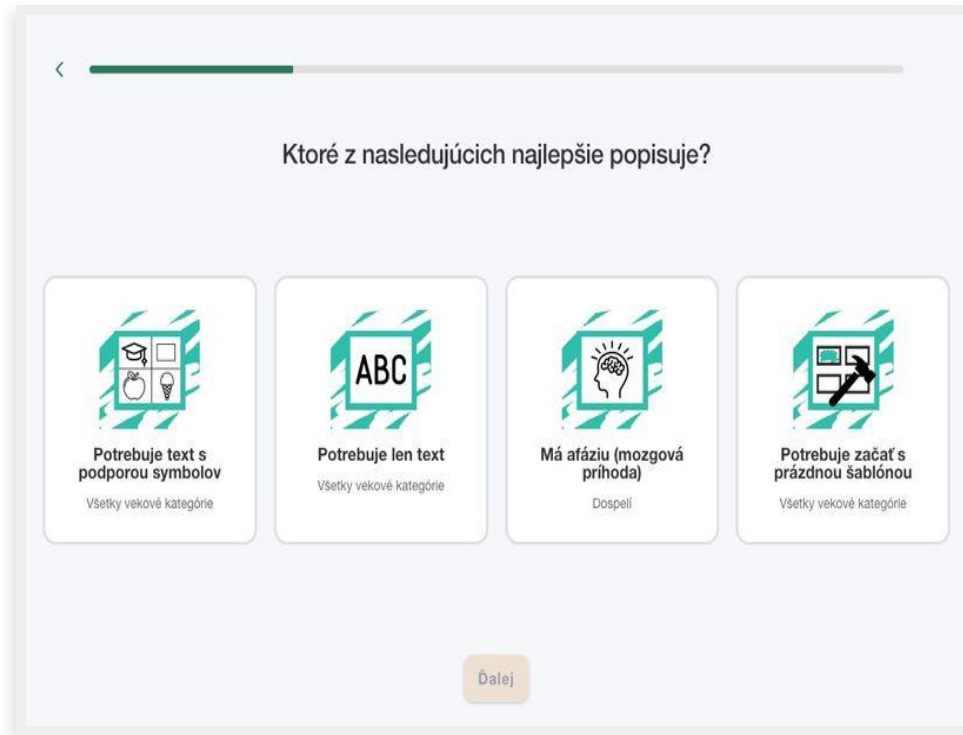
‹

Ktoré z nasledujúcich najlepšie popisuje?

ABC

Potrebuje text s podporou symbolov
Všetky vekové kategórie

Potrebuje len text
Všetky vekové kategórie

Má afáziu (mozgová príhoda)
Dospelí

Potrebuje začať s prázdnou šablónou
Všetky vekové kategórie

Ďalej